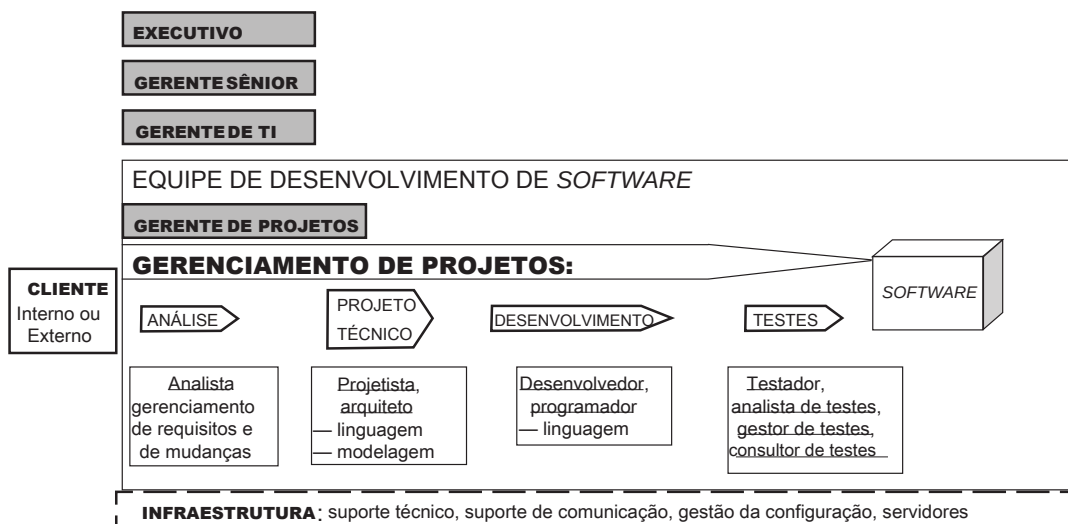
EXECUTIVO

GERENTE SÊNIOR

GERENTE DE TI

EQUIPE DE DESENVOLVIMENTO DE *SOFTWARE*

GERENTE DE PROJETOS

GERENCIAMENTO DE PROJETOS:

*SOFTWARE*

CLIENTE
Interno ou Externo

ANÁLISE

PROJETO TÉCNICO

DESENVOLVIMENTO

TESTES

Analista gerenciamento de requisitos e de mudanças

Projetista, arquiteto
— linguagem
— modelagem

Desenvolvedor, programador
— linguagem

Testador, analista de testes, gestor de testes, consultor de testes

INFRAESTRUTURA: suporte técnico, suporte de comunicação, gestão da configuração, servidores